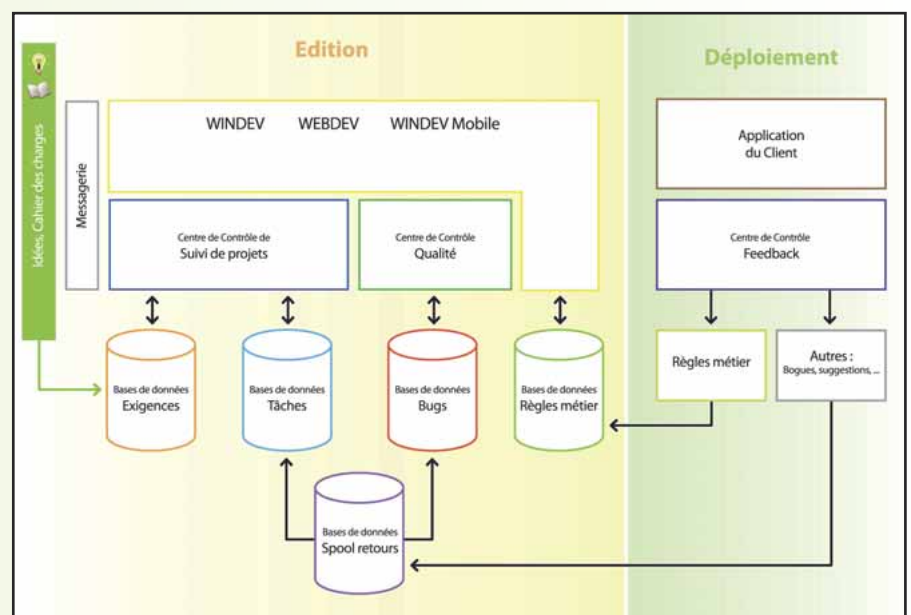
Edition

Déploiement

Idées, Cahier des charges

Messagerie

WINDEV WEBDEV WINDEV Mobile

Centre de Contrôle de
Suivi de projets

Centre de Contrôle
Qualité

Application
du Client

Centre de Contrôle
Feedback

Règles métier

Autres :
Bogues, suggestions, ...

Bases de données
Exigences

Bases de données
Tâches

Bases de données
Bugs

Bases de données
Règles métier

Bases de données
Spool retours